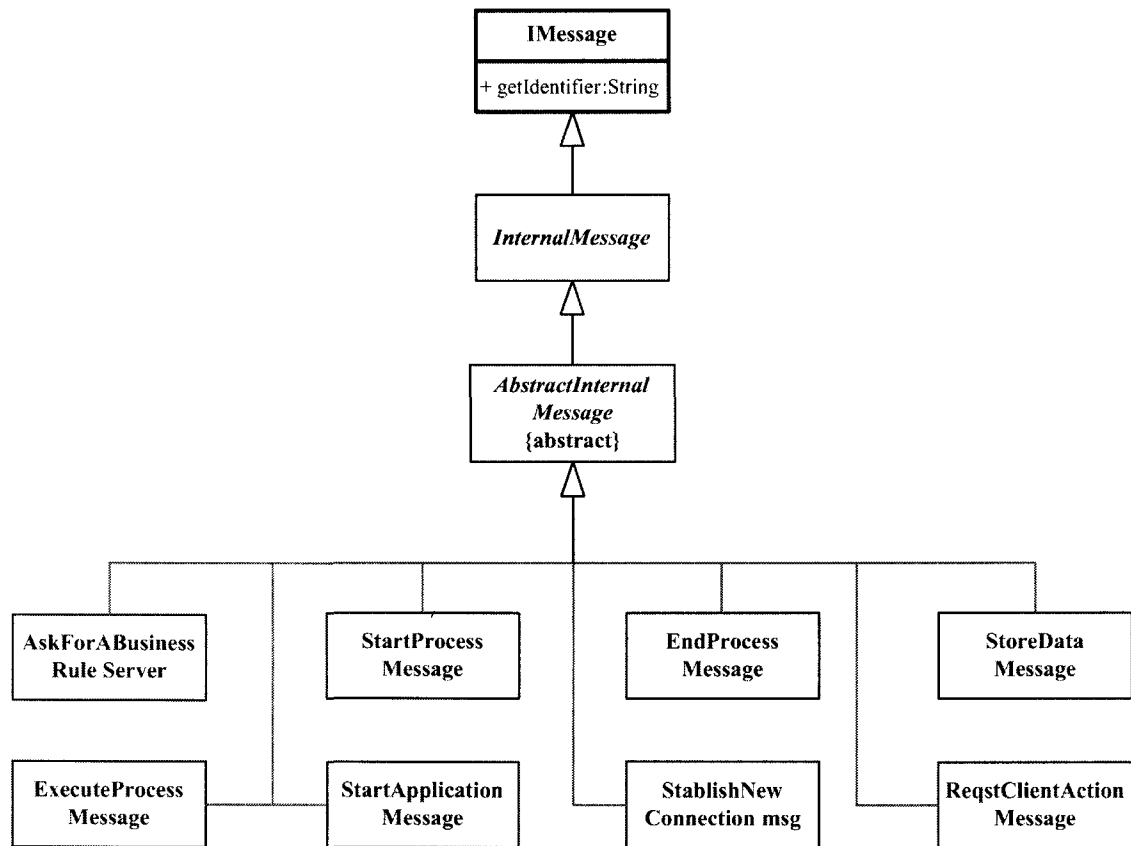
IMessage

+ getIdentifier:String

InternalMessage

AbstractInternal Message {abstract}

AskForABusiness Rule Server

StartProcess Message

EndProcess Message

StoreData Message

ExecuteProcess Message

StartApplication Message

StablishNew Connection msg

ReqstClientAction Message